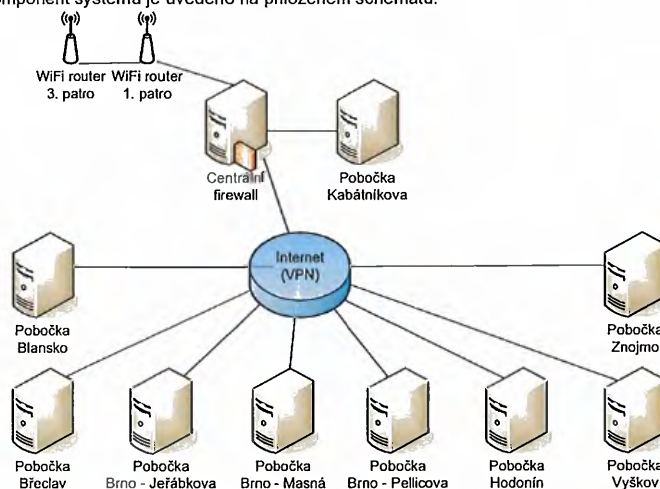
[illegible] systému je uvedeno na přiloženém schématu.

WiFi router 3. patro
WiFi router 1. patro

Centrální firewall
Pobočka Kabátníkova

Internet (VPN)

Pobočka Blansko
Pobočka Znojmo

Pobočka Břeclav
Pobočka Brno - Jeřábkova
Pobočka Brno - Masná
Pobočka Brno - Pellicova
Pobočka Hodonín
Pobočka Vyškov